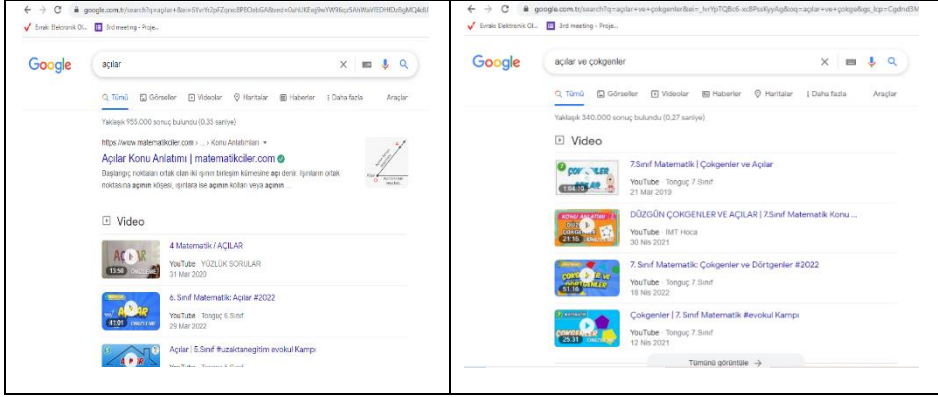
google.com.tr/search?q=açılar&sxsrf=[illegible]

Evrak Elektronik Ol... 3rd meeting - Proje...

Google

açılar

Tümü Görseller Videolar Haritalar Haberler Daha fazla Araçlar

Yaklaşık 955.000 sonuç bulundu (0,35 saniye)

https://www.matematikciler.com › ... › Konu Anlatımları

Açılar Konu Anlatımı | matematikciler.com

Başlangıç noktaları ortak olan iki ışının birleşim kümesine açı denir. Işınların ortak noktasına açının köşesi, ışınlara ise açının kolları veya açının ...

Video

4 Matematik / AÇILAR

YouTube · YÜZLÜK SORULAR

31 Mar 2020

13:50

6. Sınıf Matematik: Açılar #2022

YouTube · Tonguç 6.Sınıf

29 Mar 2022

41:01

Açılar | 5.Sınıf #uzaktanegitim evokul Kampı

google.com.tr/search?q=açılar+ve+çokgenler&sxsrf=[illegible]

Evrak Elektronik Ol... 3rd meeting - Proje...

Google

açılar ve çokgenler

Tümü Görseller Videolar Haberler Haritalar Daha fazla Araçlar

Yaklaşık 340.000 sonuç bulundu (0,27 saniye)

Video

7.Sınıf Matematik | Çokgenler ve Açılar

YouTube · Tonguç 7.Sınıf

21 Mar 2019

1:04:10

DÜZGÜN ÇOKGENLER VE AÇILAR | 7.Sınıf Matematik Konu ...

YouTube · IMT Hoca

30 Nis 2021

21:16

7. Sınıf Matematik: Çokgenler ve Dörtgenler #2022

YouTube · Tonguç 7.Sınıf

18 Nis 2022

51:16

Çokgenler | 7. Sınıf Matematik #evokul Kampı

YouTube · Tonguç 7.Sınıf

12 Nis 2021

25:31

Tümünü görüntüle →